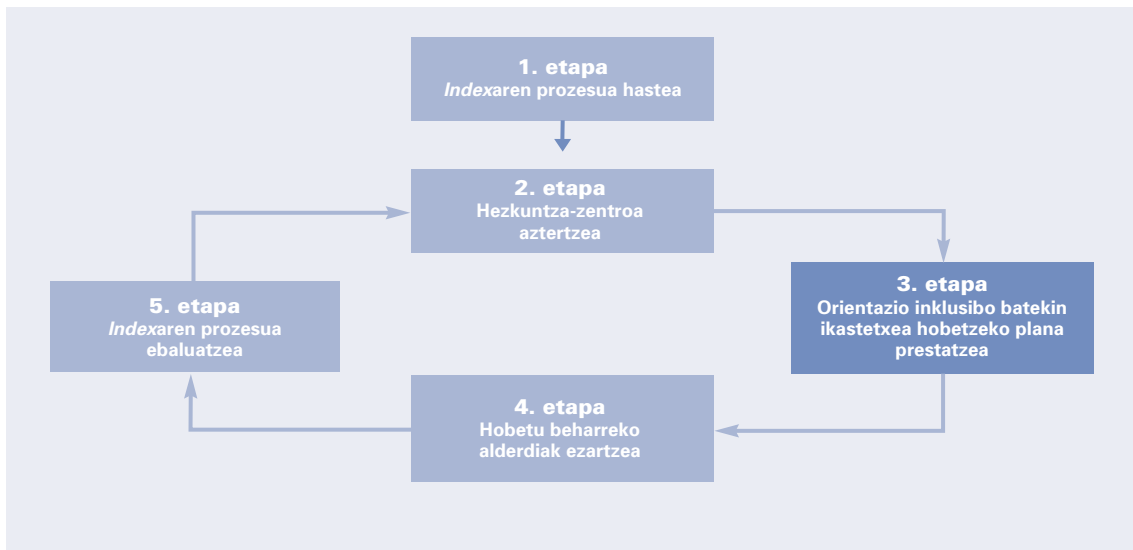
1. etapa
*Index*aren prozesua hastea

2. etapa
Hezkuntza-zentroa aztertzea

3. etapa
Orientazio inklusibo batekin ikastetxea hobetzeko plana prestatzea

4. etapa
Hobetu beharreko alderdiak ezartzea

5. etapa
*Index*aren prozesua ebaluatzea